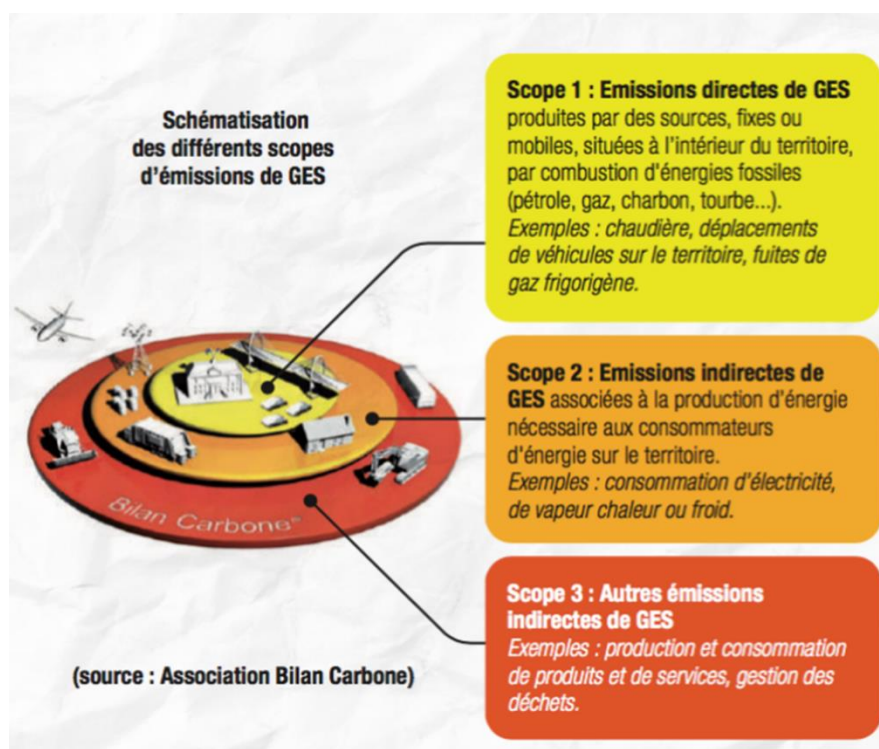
Schématisation des différents scopes d'émissions de GES

Scope 1 : Emissions directes de GES produites par des sources, fixes ou mobiles, situées à l'intérieur du territoire, par combustion d'énergies fossiles (pétrole, gaz, charbon, tourbe...).
Exemples : chaudière, déplacements de véhicules sur le territoire, fuites de gaz frigorigène.

Scope 2 : Emissions indirectes de GES associées à la production d'énergie nécessaire aux consommateurs d'énergie sur le territoire.
Exemples : consommation d'électricité, de vapeur chaleur ou froid.

Bilan Carbone®

Scope 3 : Autres émissions indirectes de GES
Exemples : production et consommation de produits et de services, gestion des déchets.

(source : Association Bilan Carbone)